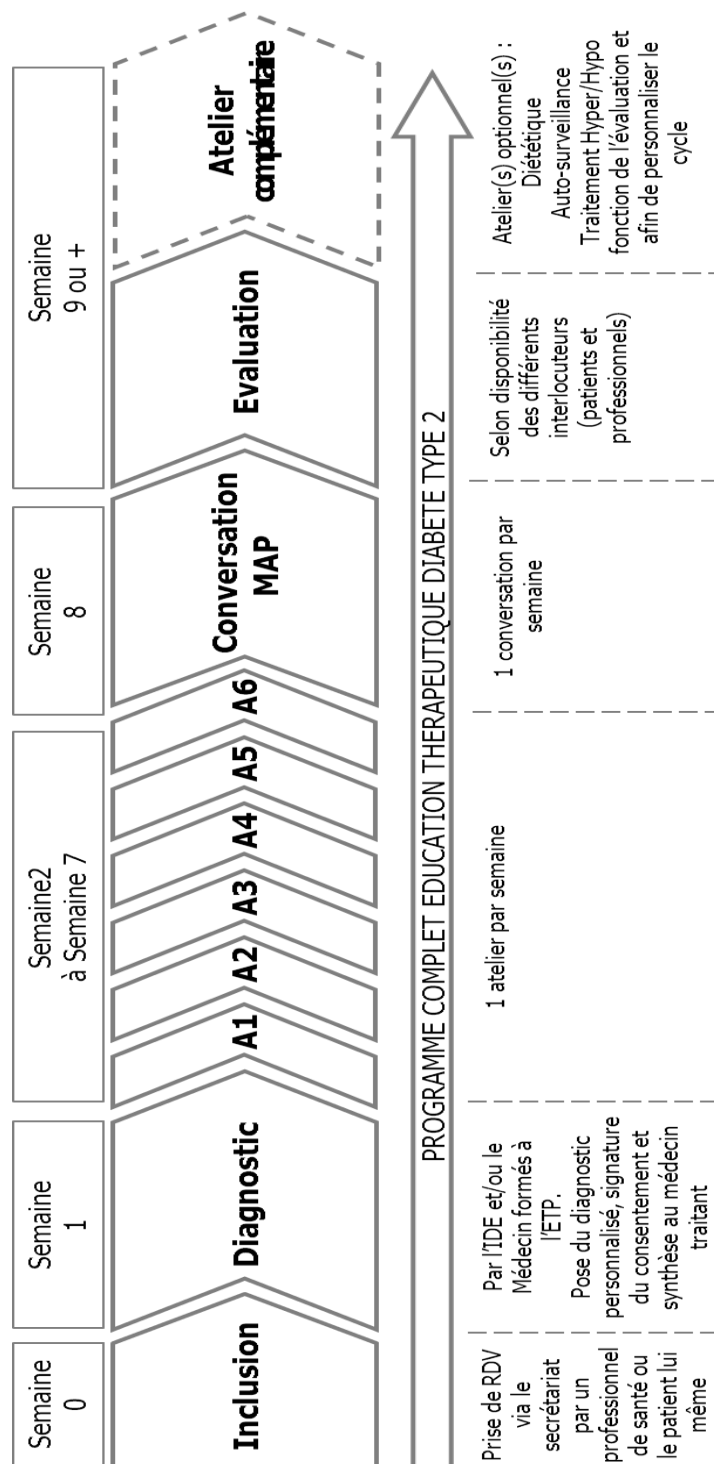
Semaine 0

Inclusion

Prise de RDV via le secrétariat par un professionnel de santé ou le patient lui même

Semaine 1

Diagnostic

Par l'IDE et/ou le Médecin formés à l'ETP. Pose du diagnostic personnalisé, signature du consentement et synthèse au médecin traitant

Semaine2 à Semaine 7

A1 A2 A3 A4 A5 A6

1 atelier par semaine

Semaine 8

Conversation MAP

1 conversation par semaine

Semaine 9 ou +

Evaluation

Selon disponibilité des différents interlocuteurs (patients et professionnels)

Atelier complémentaire

Atelier(s) optionnel(s) : Diététique Auto-surveillance Traitement Hyper/Hypo fonction de l'évaluation et afin de personnaliser le cycle

PROGRAMME COMPLET EDUCATION THERAPEUTIQUE DIABETE TYPE 2